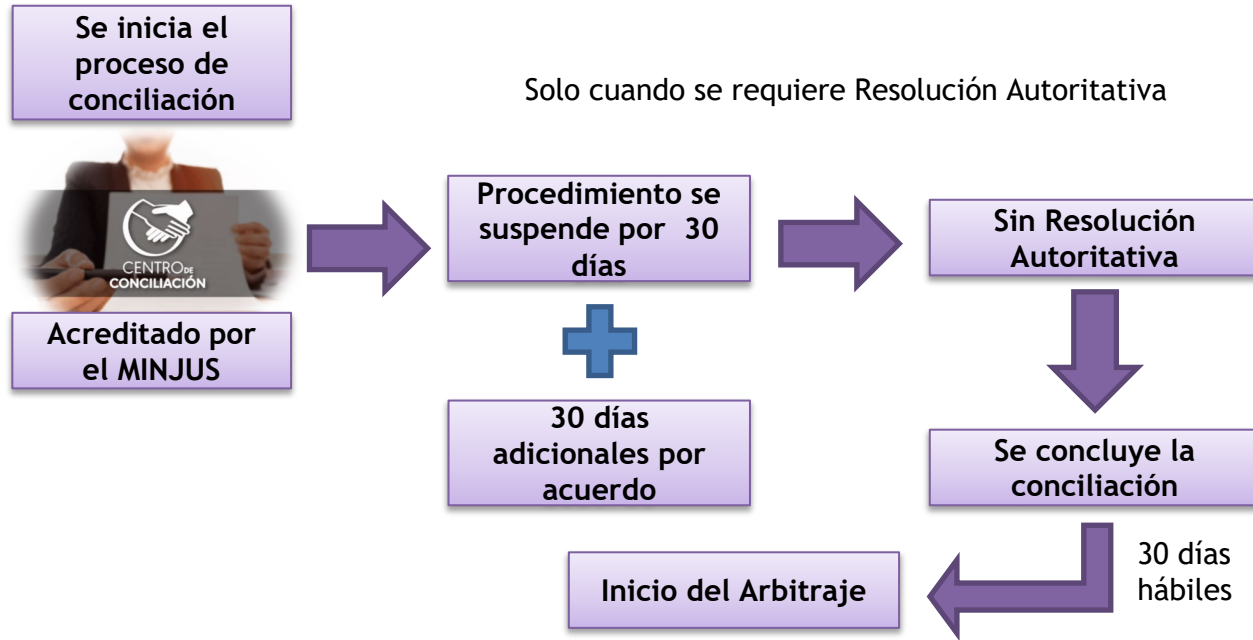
Se inicia el proceso de conciliación

Solo cuando se requiere Resolución Autoritativa

CENTRO DE CONCILIACIÓN

Acreditado por el MINJUS

Procedimiento se suspende por 30 días

Sin Resolución Autoritativa

30 días adicionales por acuerdo

Se concluye la conciliación

30 días hábiles

Inicio del Arbitraje